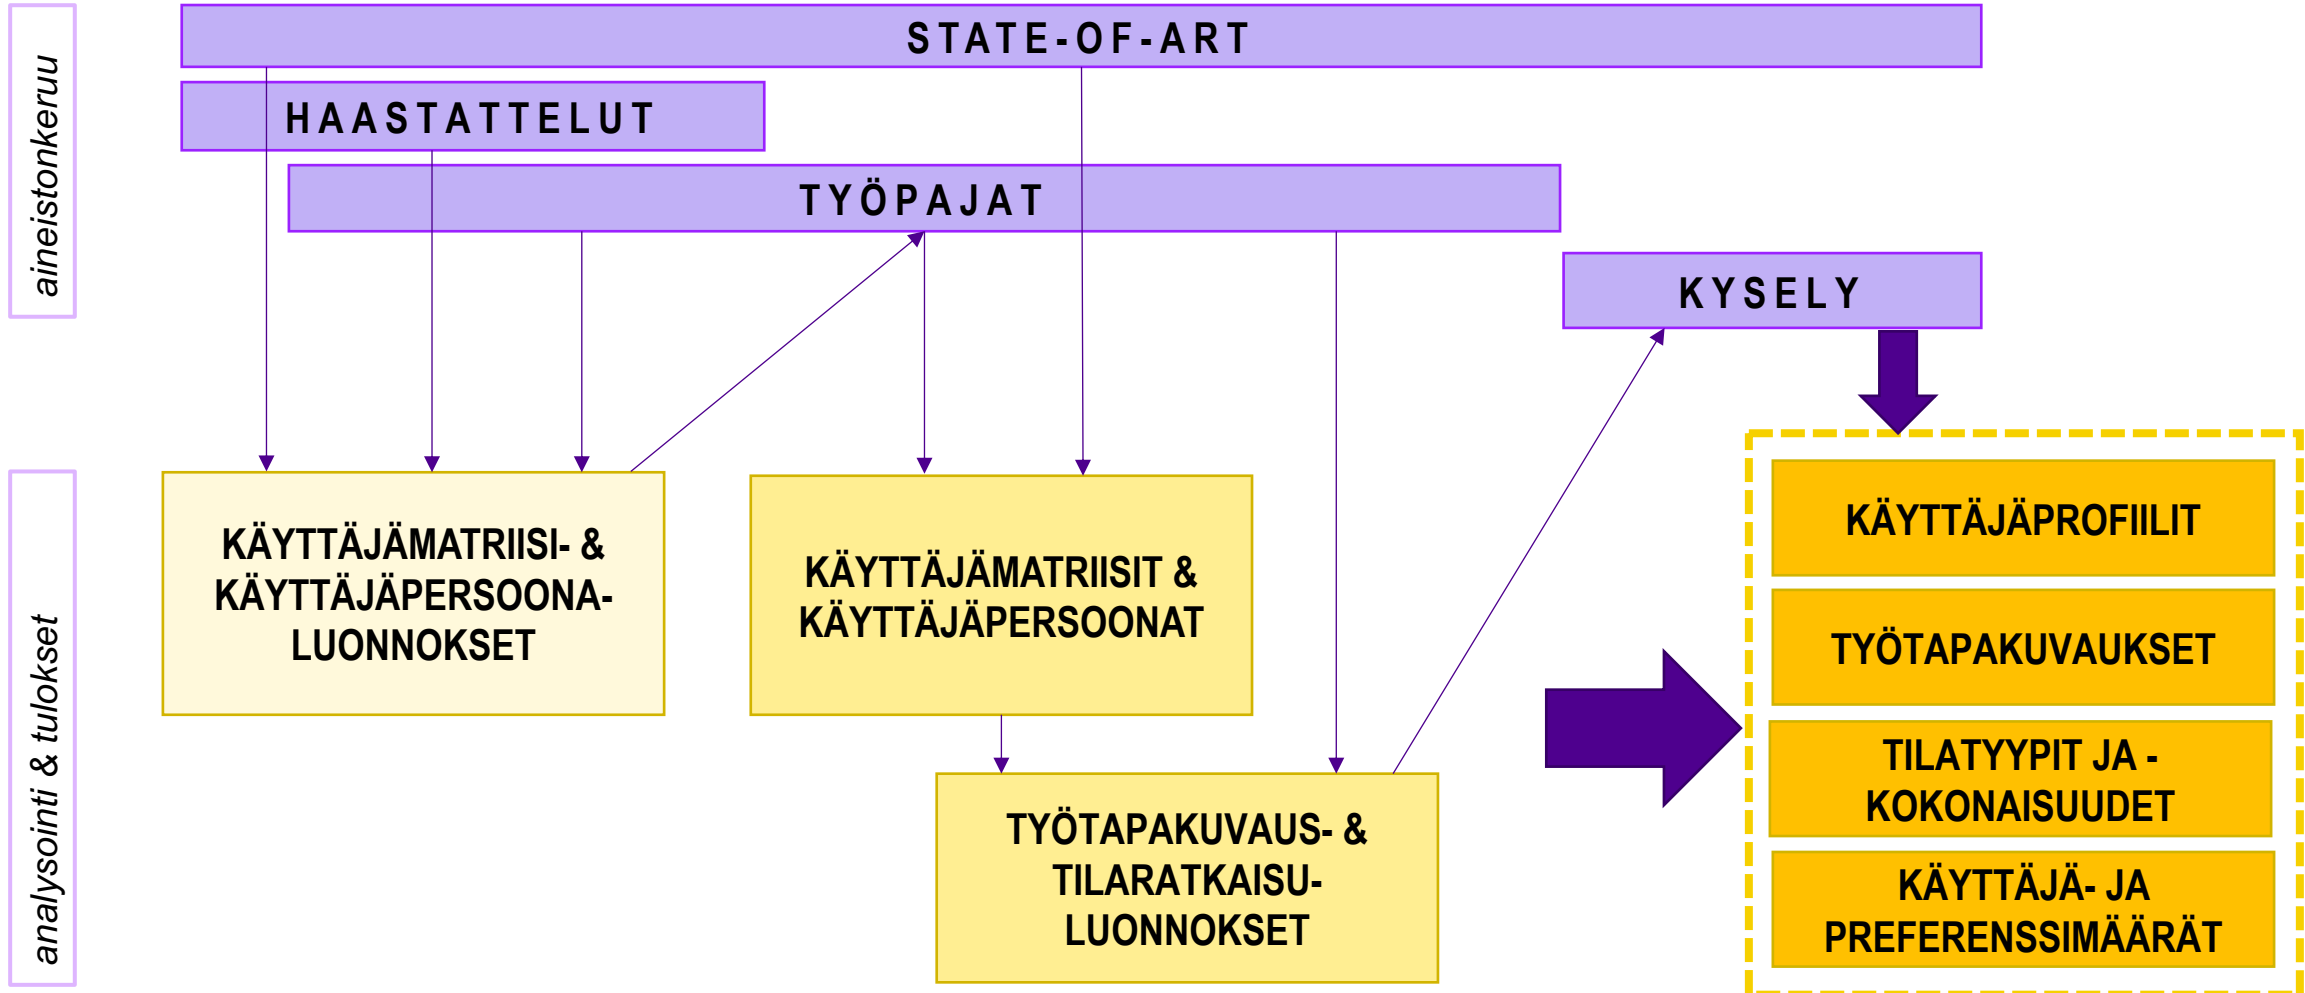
aineistonkeruu

STATE-OF-ART

HAASTATTELUT

TYÖPAJAT

KYSELY

analysointi & tulokset

KÄYTTÄJÄMATRIISI- & KÄYTTÄJÄPERSOONA-LUONNOKSET

KÄYTTÄJÄMATRIISIT & KÄYTTÄJÄPERSOONAT

TYÖTAPAKUVAUS- & TILARATKAISU-LUONNOKSET

KÄYTTÄJÄPROFIILIT

TYÖTAPAKUVAUKSET

TILATYYPIT JA -KOKONAISUUDET

KÄYTTÄJÄ- JA PREFERENSSIMÄÄRÄT